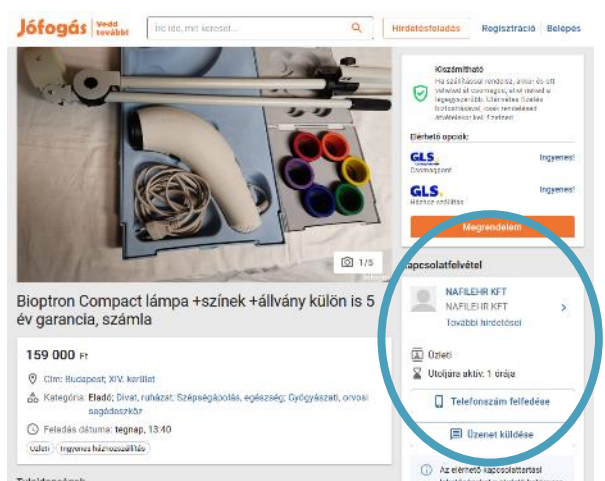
Jófogás | Vedd tovább!

Írd ide, mit keresel...

Hirdetésfeladás | Regisztráció | Belépés

1/5

Bioptron Compact lámpa +színek +állvány külön is 5 év garancia, számla

159 000 Ft

Cím: Budapest, XIV. kerület

Kategória: Eladó; Divat, ruházat; Szépségápolás, egészség; Gyógyászati, orvosi segédeszköz

Feladás dátuma: tegnap, 13:40

Üzleti | Ingyenes házhozszállítás

Tulajdonságok

Kiszámítható

Ha szállítással rendelsz, akkor és ott veheted át csomagod, ahol neked a legegyszerűbb. Ütemezés szerint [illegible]

Elérhető opciók:

GLS Csomagpont — Ingyenes!

GLS Házhoz szállítás — Ingyenes!

Megrendelem

Kapcsolatfelvétel

NAFILEHR KFT
NAFILEHR KFT
További hirdetései

Üzleti

Utoljára aktív: 1 órája

Telefonszám felfedése

Üzenet küldése

Az elérhető kapcsolattartási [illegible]